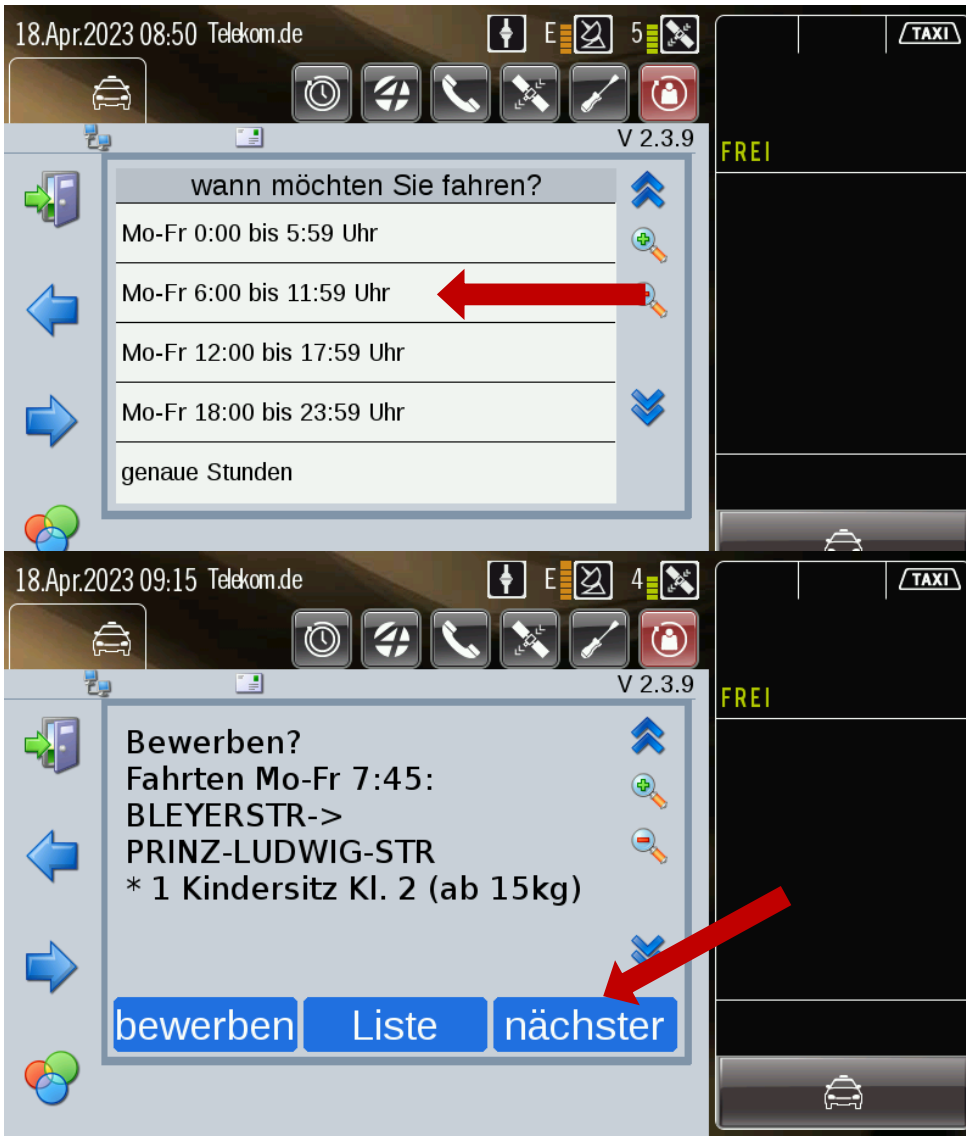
18.Apr.2023 08:50 Telekom.de E 5

TAXI

V 2.3.9

FREI

wann möchten Sie fahren?

Mo-Fr 0:00 bis 5:59 Uhr

Mo-Fr 6:00 bis 11:59 Uhr

Mo-Fr 12:00 bis 17:59 Uhr

Mo-Fr 18:00 bis 23:59 Uhr

genaue Stunden

18.Apr.2023 09:15 Telekom.de E 4

TAXI

V 2.3.9

FREI

Bewerben?
Fahrten Mo-Fr 7:45:
BLEYERSTR->
PRINZ-LUDWIG-STR
* 1 Kindersitz Kl. 2 (ab 15kg)

bewerben | Liste | nächster